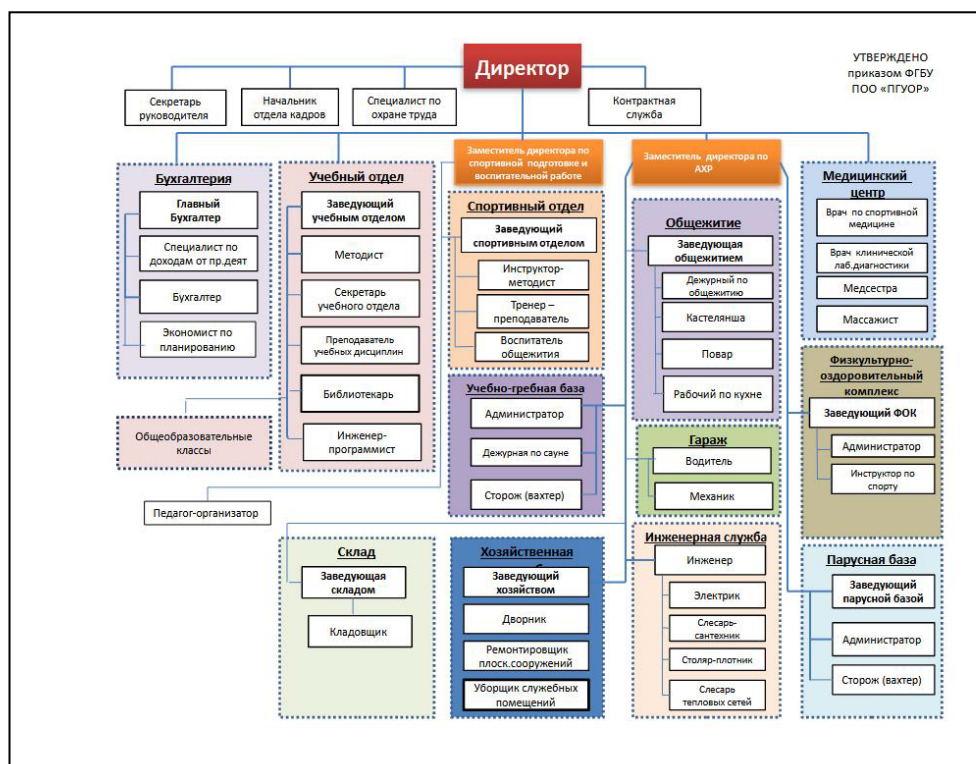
УТВЕРЖДЕНО
приказом ФГБУ
ПОО «ПГУОР»

Директор

Секретарь руководителя

Начальник отдела кадров

Специалист по охране труда

Контрактная служба

Заместитель директора по спортивной подготовке и воспитательной работе

Заместитель директора по АХР

Бухгалтерия
Главный Бухгалтер
Специалист по доходам от пр.деят
Бухгалтер
Экономист по планированию

Общеобразовательные классы

Учебный отдел
Заведующий учебным отделом
Методист
Секретарь учебного отдела
Преподаватель учебных дисциплин
Библиотекарь
Инженер-программист

Спортивный отдел
Заведующий спортивным отделом
Инструктор-методист
Тренер – преподаватель
Воспитатель общежития

Учебно-гребная база
Администратор
Дежурная по сауне
Сторож (вахтер)

Педагог-организатор

Общежитие
Заведующая общежитием
Дежурный по общежитию
Кастелянша
Повар
Рабочий по кухне

Гараж
Водитель
Механик

Медицинский центр
Врач по спортивной медицине
Врач клинической лаб.диагностики
Медсестра
Массажист

Физкультурно-оздоровительный комплекс
Заведующий ФОК
Администратор
Инструктор по спорту

Склад
Заведующая складом
Кладовщик

Хозяйственная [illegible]
Заведующий хозяйством
Дворник
Ремонтировщик плоск.сооружений
Уборщик служебных помещений

Инженерная служба
Инженер
Электрик
Слесарь-сантехник
Столяр-плотник
Слесарь тепловых сетей

Парусная база
Заведующий парусной базой
Администратор
Сторож (вахтер)